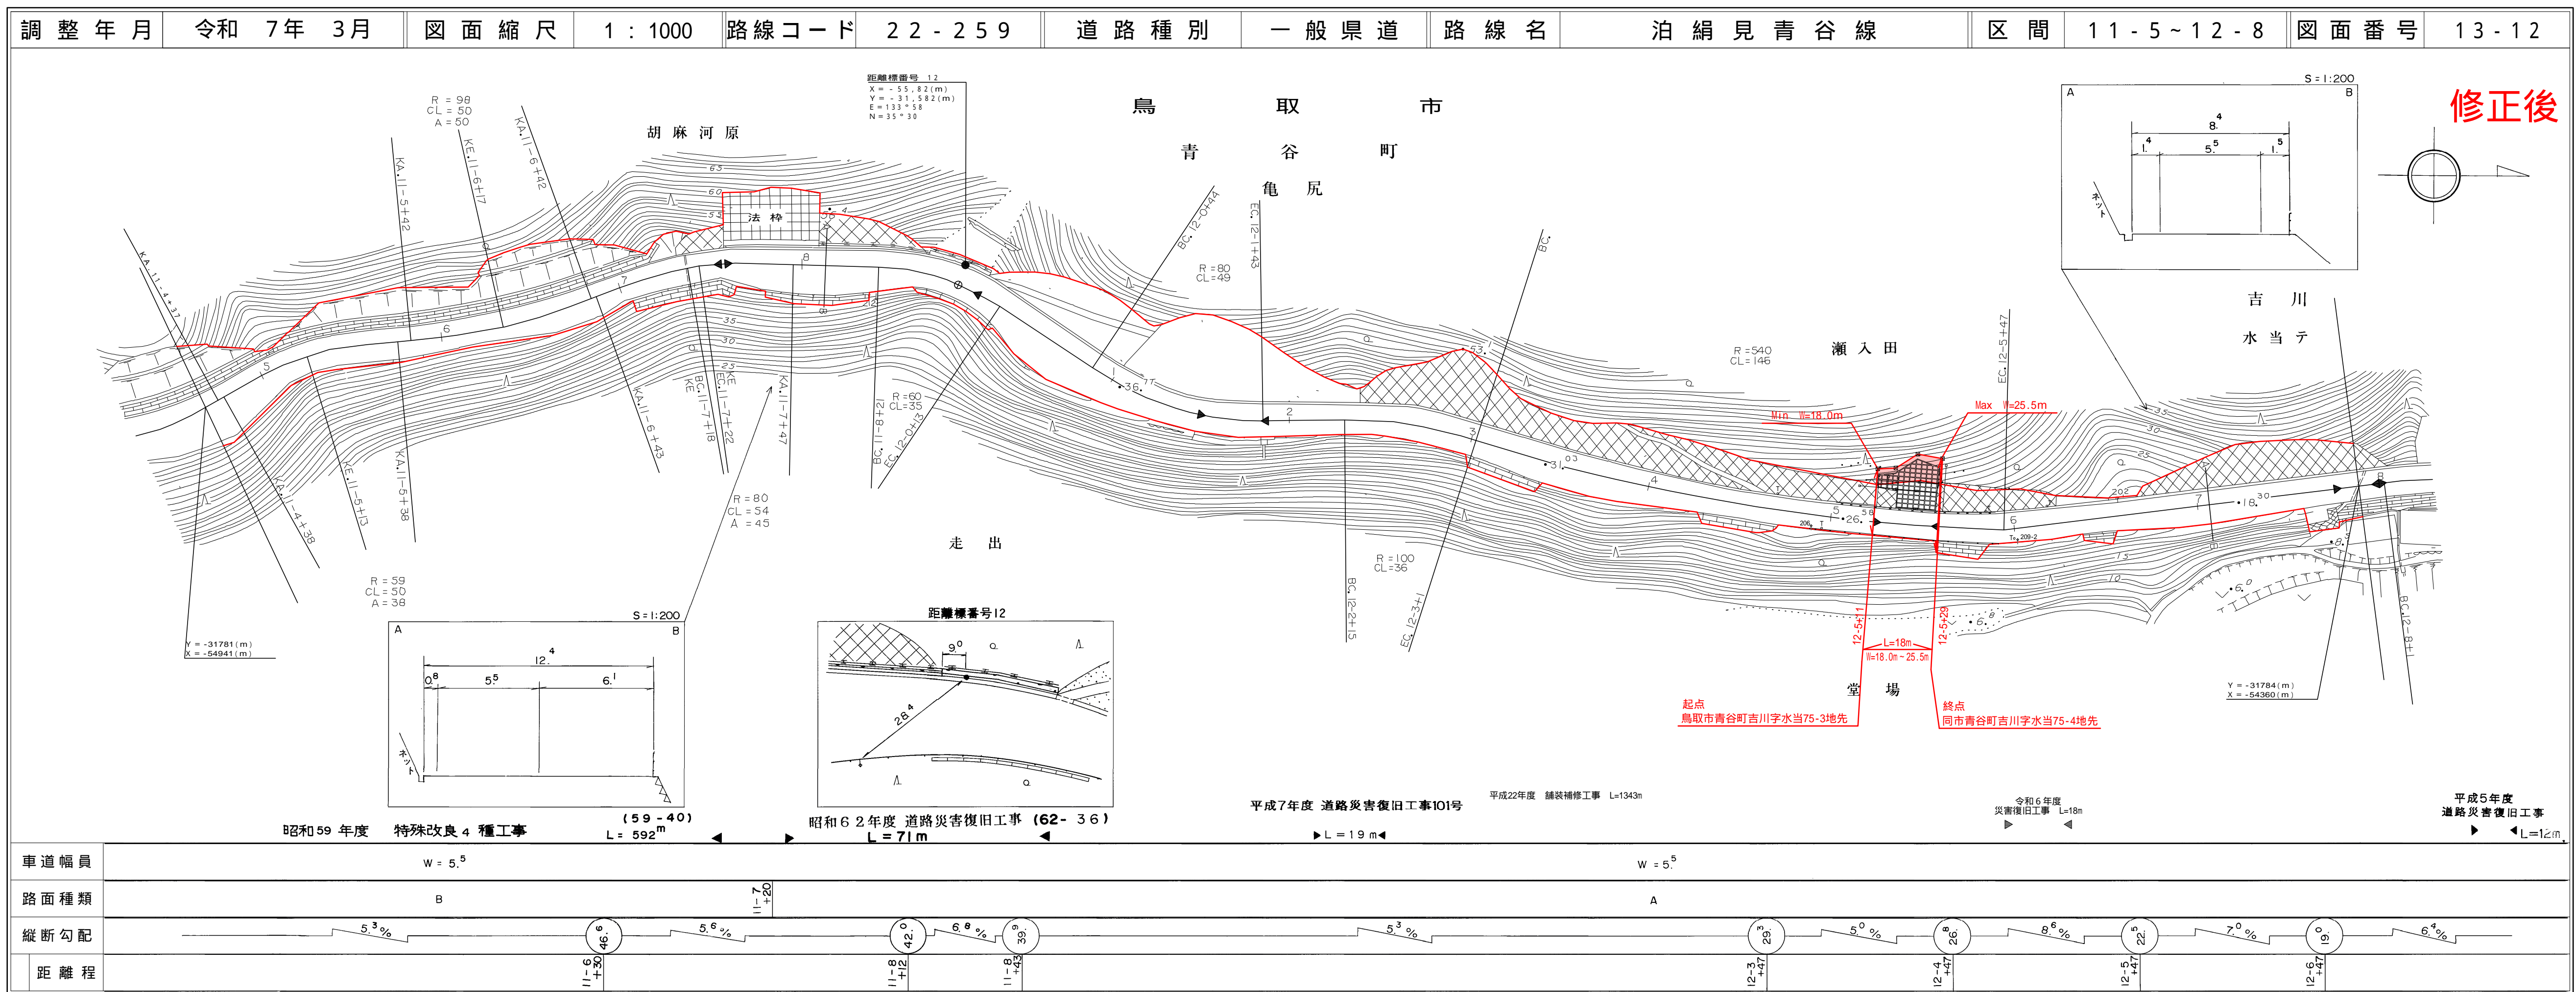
| 調整年月 | 令和 7年 3月 | 図面縮尺 | 1：1000 | 路線コード | 22-259 | 道路種別 | 一般県道 | 路線名 | 泊絹見青谷線 | 区間 | 11-5~12-8 | 図面番号 | 13-12 |
|---|---|---|---|---|---|---|---|---|---|---|---|---|---|

修正後

鳥 取 市
青 谷 町
亀 尻
胡 麻 河 原
瀬 入 田
吉 川
水 当 テ
走 出
堂 場

距離標番号 12
X = -55,82(m)
Y = -31,582(m)
E = 133°58
N = 35°30

R = 98
CL = 50
A = 50

R = 80
CL = 49

R = 540
CL = 146

R = 60
CL = 35

R = 80
CL = 54
A = 45

R = 59
CL = 50
A = 38

R = 100
CL = 36

KA.11-4+37
KA.11-5+42
KE.11-6+17
KA.11-6+42
KA.11-6+43
KE
BC.11-7+18
KE
EC.11-7+22
KA.11-7+47
BC.11-8+21
EC.12-0+13
BC.12-0+44
EC.12-1+43
BC.
BC.12-2+15
EC.12-3+1
EC.12-5+47
BC.12-8+1
KA.11-4+38
KE.11-5+13
KA.11-5+38

Min W=18.0m
Max W=25.5m
12-5+11
12-5+29
L=18m
W=18.0m~25.5m
起点
鳥取市青谷町吉川字水当75-3地先
終点
同市青谷町吉川字水当75-4地先

法 枠

Y = -31781(m)
X = -54941(m)
Y = -31784(m)
X = -54360(m)

S = 1:200
A B
$8.^4$
$1.^4$ $5.^5$ $1.^5$
ポール

S = 1:200
A B
$12.^4$
$0.^8$ $5.^5$ $6.^1$
ポール

距離標番号12
$9.^0$
$28.^4$

昭和59 年度 特殊改良４種工事
(59-40)
L = 592$^m$
昭和６２年度 道路災害復旧工事 (62- 36)
L = 71m
平成7年度 道路災害復旧工事101号
L = 19 m
平成22年度 舗装補修工事 L=1343m
令和６年度 災害復旧工事 L=18m
平成５年度 道路災害復旧工事
L=12m

車道幅員 | W = $5.^5$ | W = $5.^5$
路面種類 | B | 11-7+20 | A
縦断勾配 | $5.^3$% | $46.^6$ | $5.^6$% | $42.^0$ | $6.^8$% | $39.^9$ | $5.^3$% | $29.^3$ | $5.^0$% | $26.^8$ | $8.^6$% | $22.^5$ | $7.^0$% | $19.^0$ | $6.^4$%
距離程 | 11-6+30 | 11-8+12 | 11-8+43 | 12-3+47 | 12-4+47 | 12-5+47 | 12-6+47